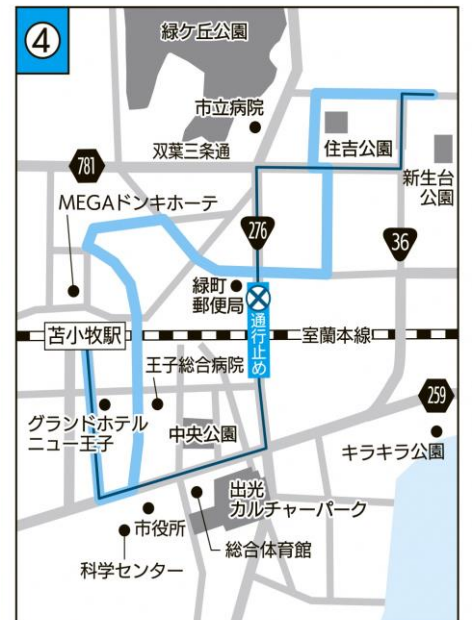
④

緑ケ丘公園

市立病院

双葉三条通

住吉公園

新生台公園

781

MEGAドンキホーテ

276

36

緑町郵便局

通行止め

苫小牧駅

室蘭本線

王子総合病院

259

グランドホテルニュー王子

中央公園

キラキラ公園

出光カルチャーパーク

市役所

総合体育館

科学センター